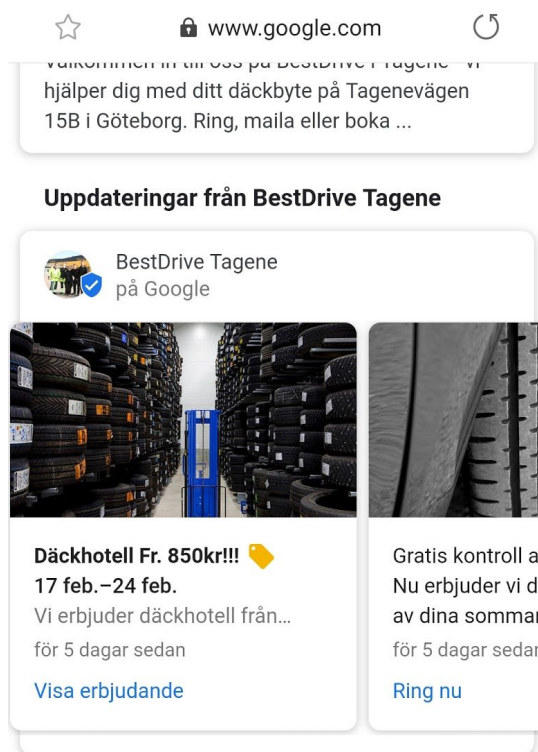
www.google.com

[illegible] hjälper dig med ditt däckbyte på Tagenevägen 15B i Göteborg. Ring, maila eller boka ...

Uppdateringar från BestDrive Tagene

BestDrive Tagene
på Google

Däckhotell Fr. 850kr!!!
17 feb.–24 feb.
Vi erbjuder däckhotell från...
för 5 dagar sedan
Visa erbjudande

Gratis kontroll a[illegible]
Nu erbjuder vi d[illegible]
av dina sommar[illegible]
för 5 dagar sedan
Ring nu